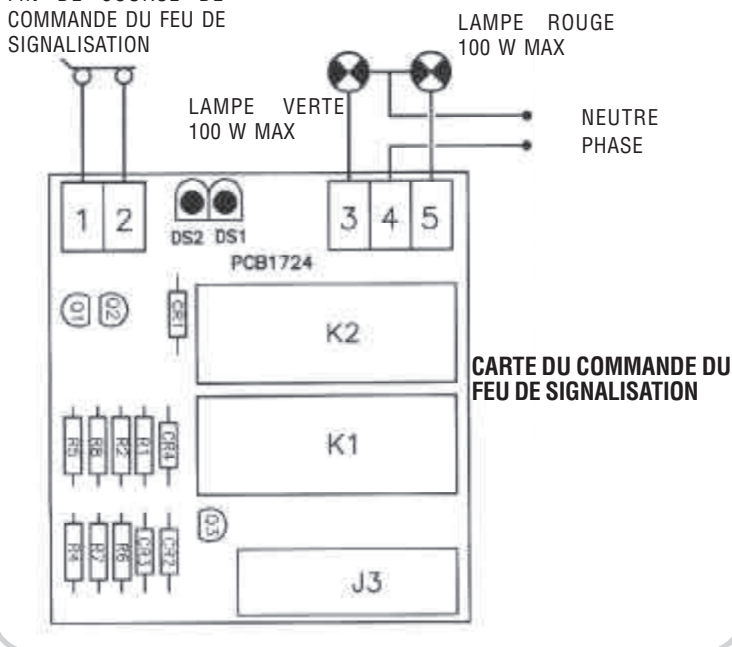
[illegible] COMMANDE DU FEU DE SIGNALISATION

LAMPE ROUGE 100 W MAX

LAMPE VERTE 100 W MAX

NEUTRE
PHASE

1 2
DS2 DS1
3 4 5
PCB1724

Q1 Q2 CR1

K2

CARTE DU COMMANDE DU FEU DE SIGNALISATION

R5 R8 R2 R1 CR4

K1

R4 R7 R6 CR3 CR2 Q3

J3